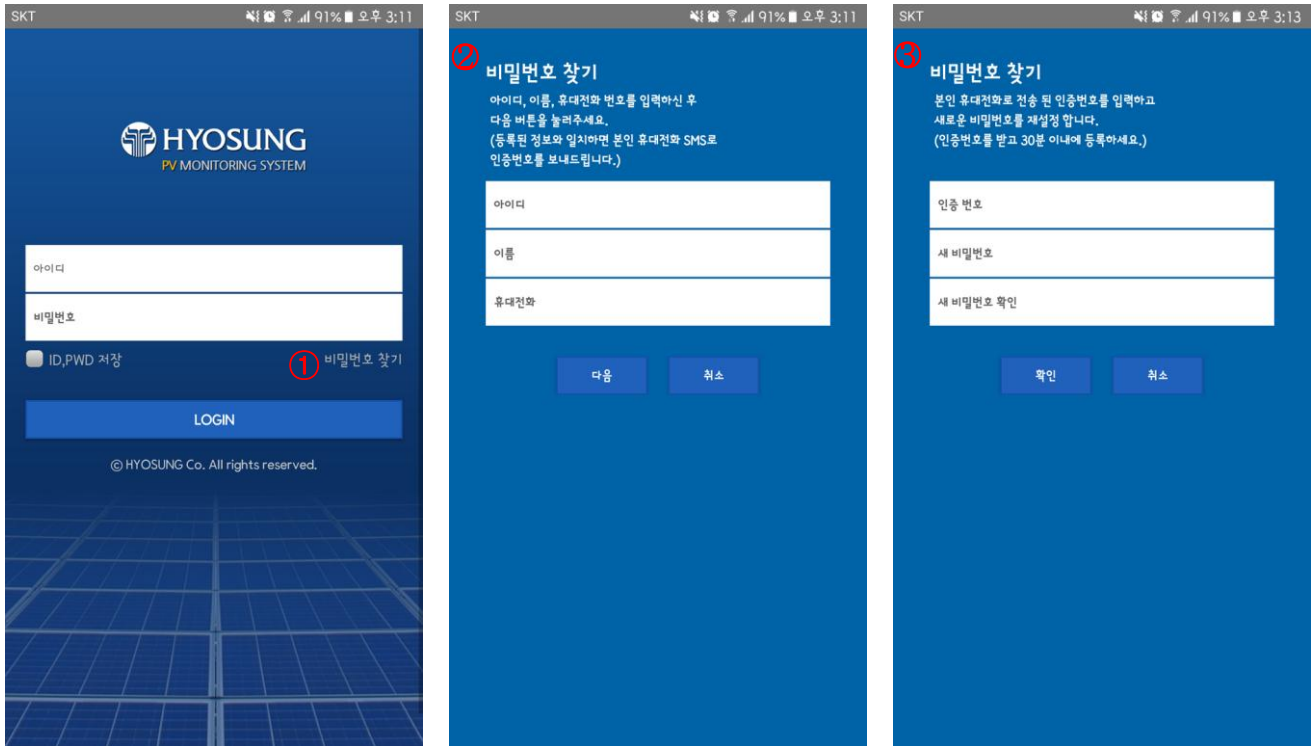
SKT 91% 오후 3:11

HYOSUNG
PV MONITORING SYSTEM

아이디

비밀번호

ID,PWD 저장

① 비밀번호 찾기

LOGIN

© HYOSUNG Co. All rights reserved.

SKT 91% 오후 3:11

② 비밀번호 찾기

아이디, 이름, 휴대전화 번호를 입력하신 후 다음 버튼을 눌러주세요. (등록된 정보와 일치하면 본인 휴대전화 SMS로 인증번호를 보내드립니다.)

아이디

이름

휴대전화

다음 취소

SKT 91% 오후 3:13

③ 비밀번호 찾기

본인 휴대전화로 전송 된 인증번호를 입력하고 새로운 비밀번호를 재설정 합니다. (인증번호를 받고 30분 이내에 등록하세요.)

인증 번호

새 비밀번호

새 비밀번호 확인

확인 취소